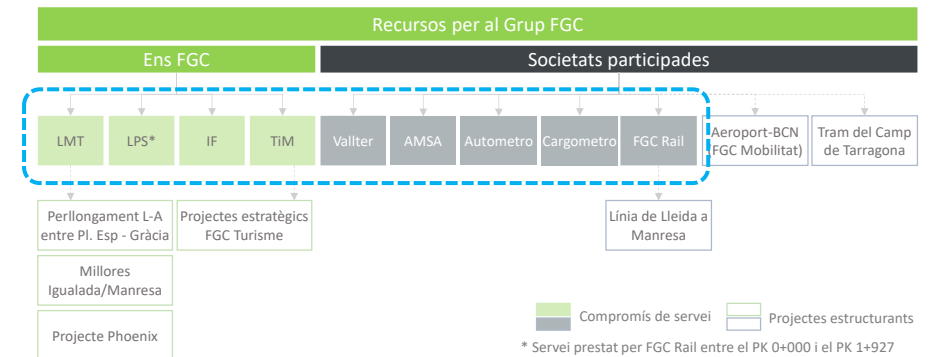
Recursos per al Grup FGC

Ens FGC

Societats participades

LMT

LPS*

IF

TiM

Vallter

AMSA

Autometro

Cargometro

FGC Rail

Aeroport-BCN (FGC Mobilitat)

Tram del Camp de Tarragona

Perllongament L-A entre Pl. Esp - Gràcia

Projectes estratègics FGC Turisme

Línia de Lleida a Manresa

Millores Igualada/Manresa

Projecte Phoenix

Compromís de servei

Projectes estructurants

* Servei prestat per FGC Rail entre el PK 0+000 i el PK 1+927